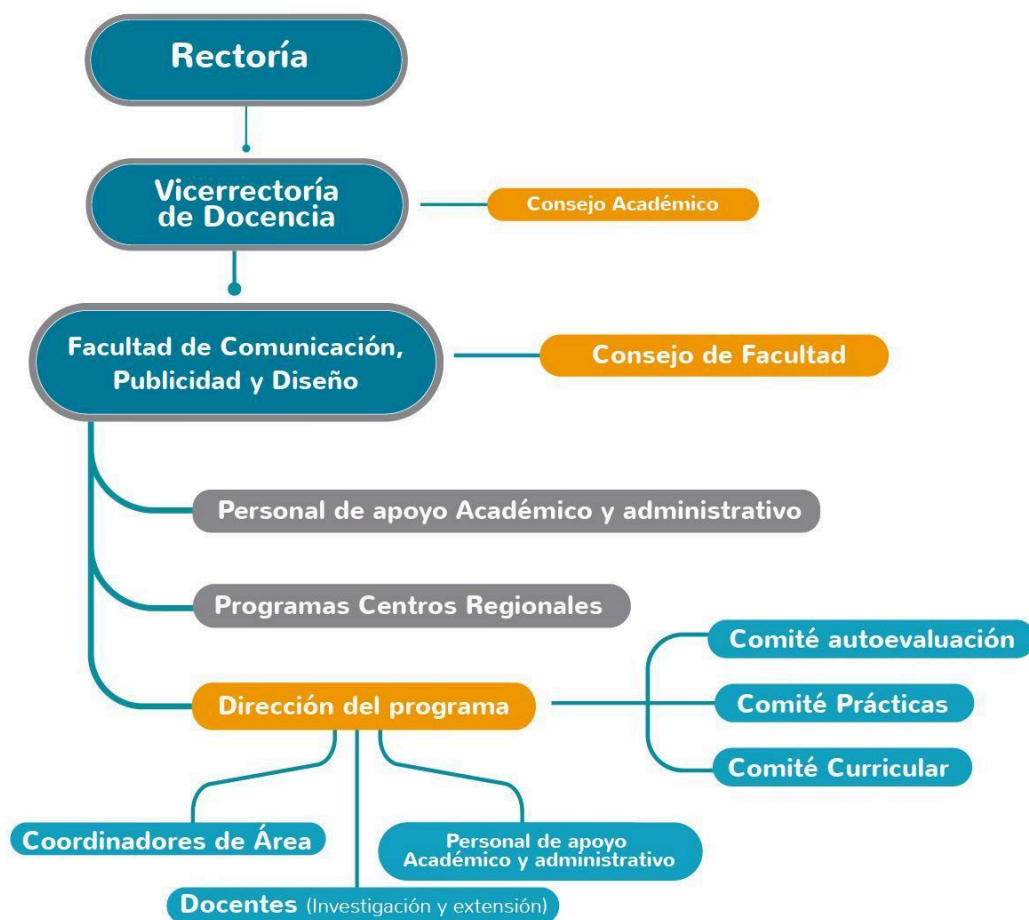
Rectoría

Vicerrectoría de Docencia

Consejo Académico

Facultad de Comunicación, Publicidad y Diseño

Consejo de Facultad

Personal de apoyo Académico y administrativo

Programas Centros Regionales

Dirección del programa

Comité autoevaluación

Comité Prácticas

Comité Curricular

Coordinadores de Área

Personal de apoyo Académico y administrativo

Docentes (Investigación y extensión)